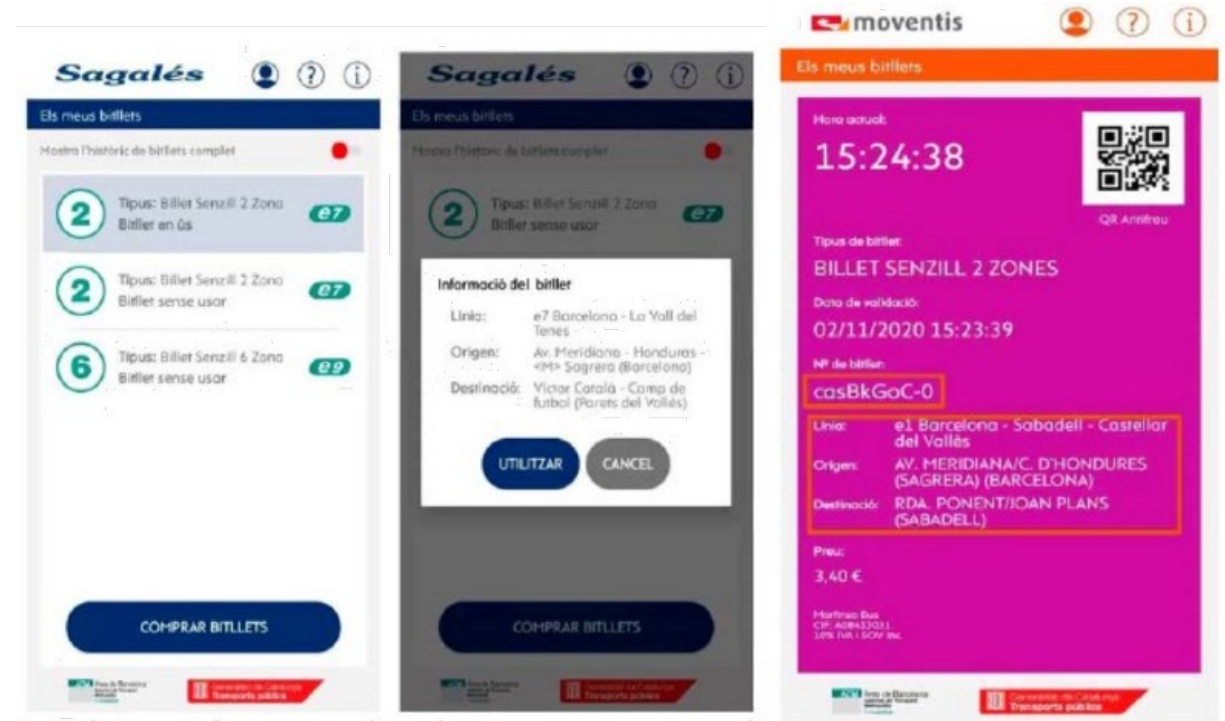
Sagalés

Els meus bitllets

Mostra l'històric de bitllets complet

2 Tipus: Billet Senzill 2 Zona
Bitllet en ús
e7

2 Tipus: Billet Senzill 2 Zona
Bitllet sense usar
e7

6 Tipus: Billet Senzill 6 Zona
Bitllet sense usar
e9

COMPRAR BITLLETS

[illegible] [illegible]

Sagalés

Els meus bitllets

Mostra l'històric de bitllets complet

2 Tipus: Billet Senzill 2 Zona
Bitllet sense usar
e7

Informació del bitllet

Línia: e7 Barcelona - La Vall del Tenes

Origen: Av. Meridiana - Honduras - <M> Sagrera (Barcelona)

Destinació: Víctor Català - Camp de futbol (Parets del Vallès)

UTILITZAR CANCEL

COMPRAR BITLLETS

moventis

Els meus bitllets

Hora actual:

15:24:38

QR Antifrau

Tipus de bitllet:

BILLET SENZILL 2 ZONES

Data de validació:

02/11/2020 15:23:39

Nº de bitllet:

casBkGoC-0

Línia: e1 Barcelona - Sabadell - Castellar del Vallès

Origen: AV. MERIDIANA/C. D'HONDURES (SAGRERA) (BARCELONA)

Destinació: RDA. PONENT/JOAN PLANS (SABADELL)

Preu:

3,40 €

Martínez Bus
CIF: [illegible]
10% IVA i SOV inc.

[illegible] Generalitat de Catalunya Transports públics